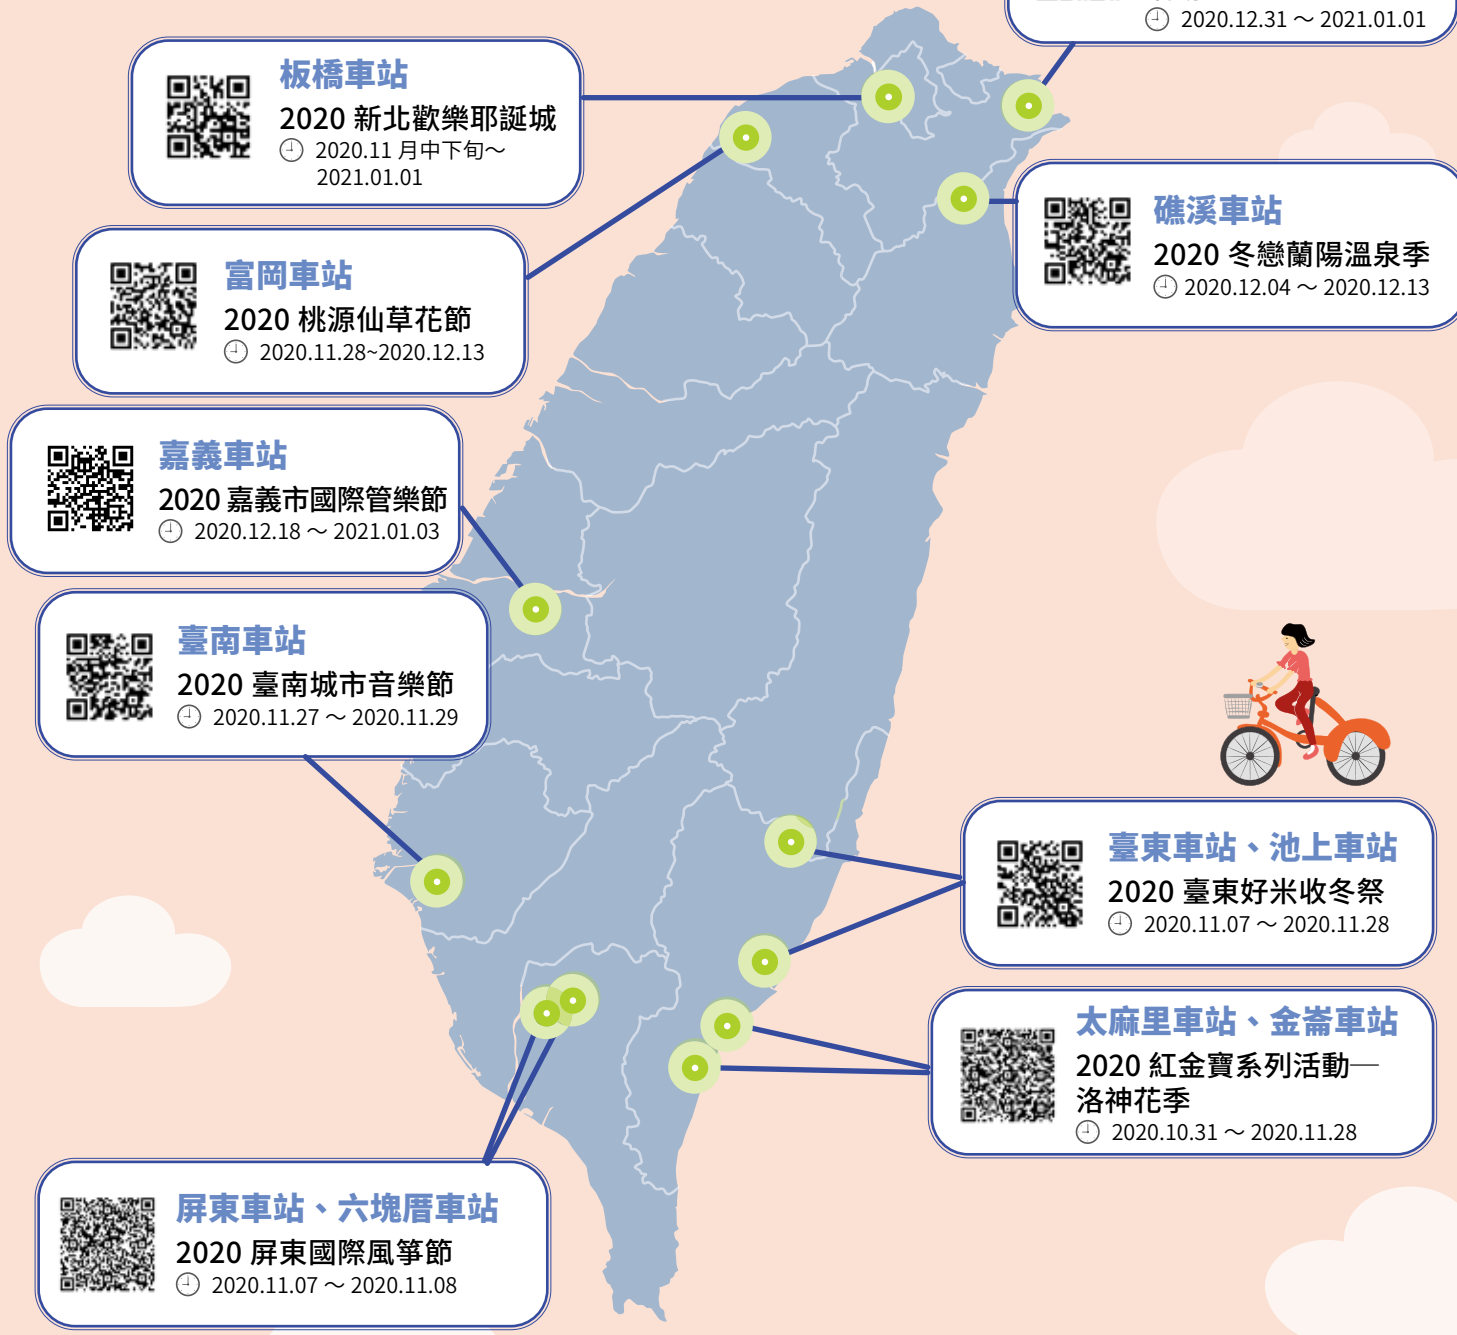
2020.12.31 ～ 2021.01.01

板橋車站
2020 新北歡樂耶誕城
2020.11 月中下旬～ 2021.01.01

富岡車站
2020 桃源仙草花節
2020.11.28~2020.12.13

礁溪車站
2020 冬戀蘭陽溫泉季
2020.12.04 ～ 2020.12.13

嘉義車站
2020 嘉義市國際管樂節
2020.12.18 ～ 2021.01.03

臺南車站
2020 臺南城市音樂節
2020.11.27 ～ 2020.11.29

臺東車站、池上車站
2020 臺東好米收冬祭
2020.11.07 ～ 2020.11.28

太麻里車站、金崙車站
2020 紅金寶系列活動—洛神花季
2020.10.31 ～ 2020.11.28

屏東車站、六塊厝車站
2020 屏東國際風箏節
2020.11.07 ～ 2020.11.08